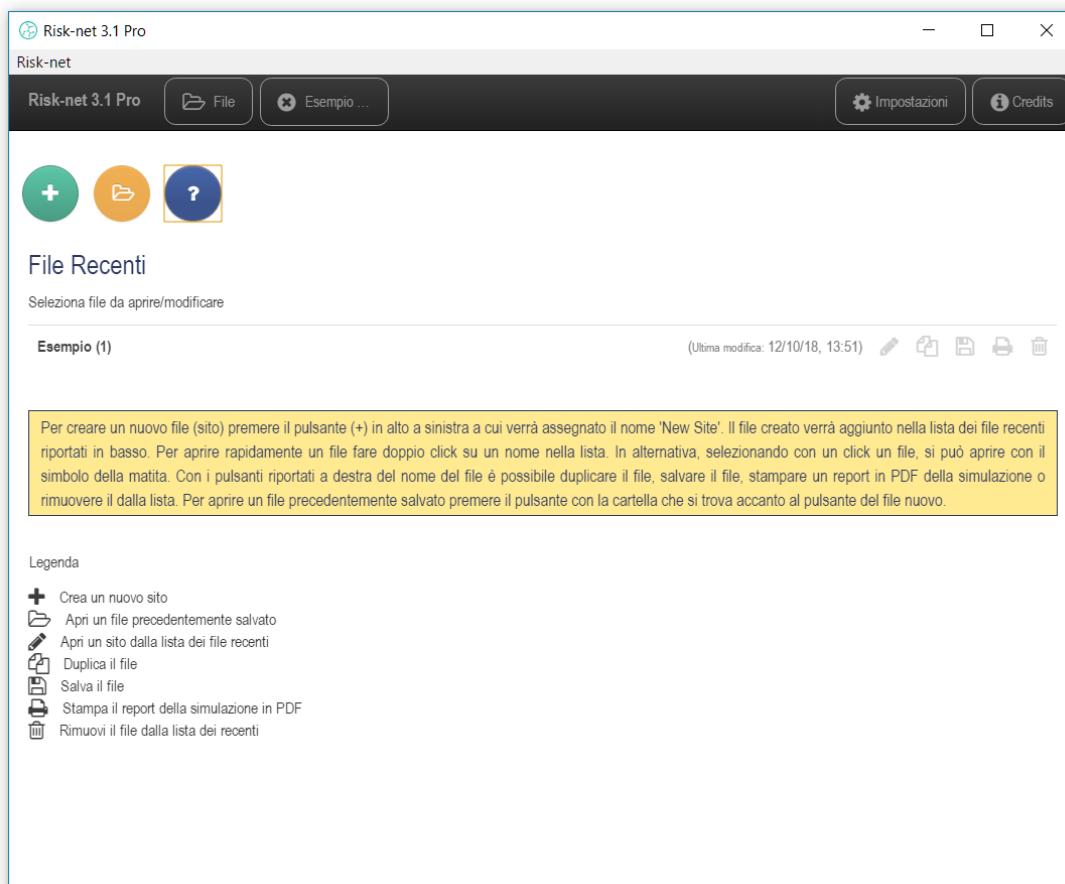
Risk-net 3.1 Pro

Risk-net

Risk-net 3.1 Pro File Esempio ... Impostazioni Credits

+ ?

File Recenti

Seleziona file da aprire/modificare

Esempio (1) (Ultima modifica: 12/10/18, 13:51)

Per creare un nuovo file (sito) premere il pulsante (+) in alto a sinistra a cui verrà assegnato il nome 'New Site'. Il file creato verrà aggiunto nella lista dei file recenti riportati in basso. Per aprire rapidamente un file fare doppio click su un nome nella lista. In alternativa, selezionando con un click un file, si può aprire con il simbolo della matita. Con i pulsanti riportati a destra del nome del file è possibile duplicare il file, salvare il file, stampare un report in PDF della simulazione o rimuovere il dalla lista. Per aprire un file precedentemente salvato premere il pulsante con la cartella che si trova accanto al pulsante del file nuovo.

Legenda

Crea un nuovo sito
Apri un file precedentemente salvato
Apri un sito dalla lista dei file recenti
Duplica il file
Salva il file
Stampa il report della simulazione in PDF
Rimuovi il file dalla lista dei recenti